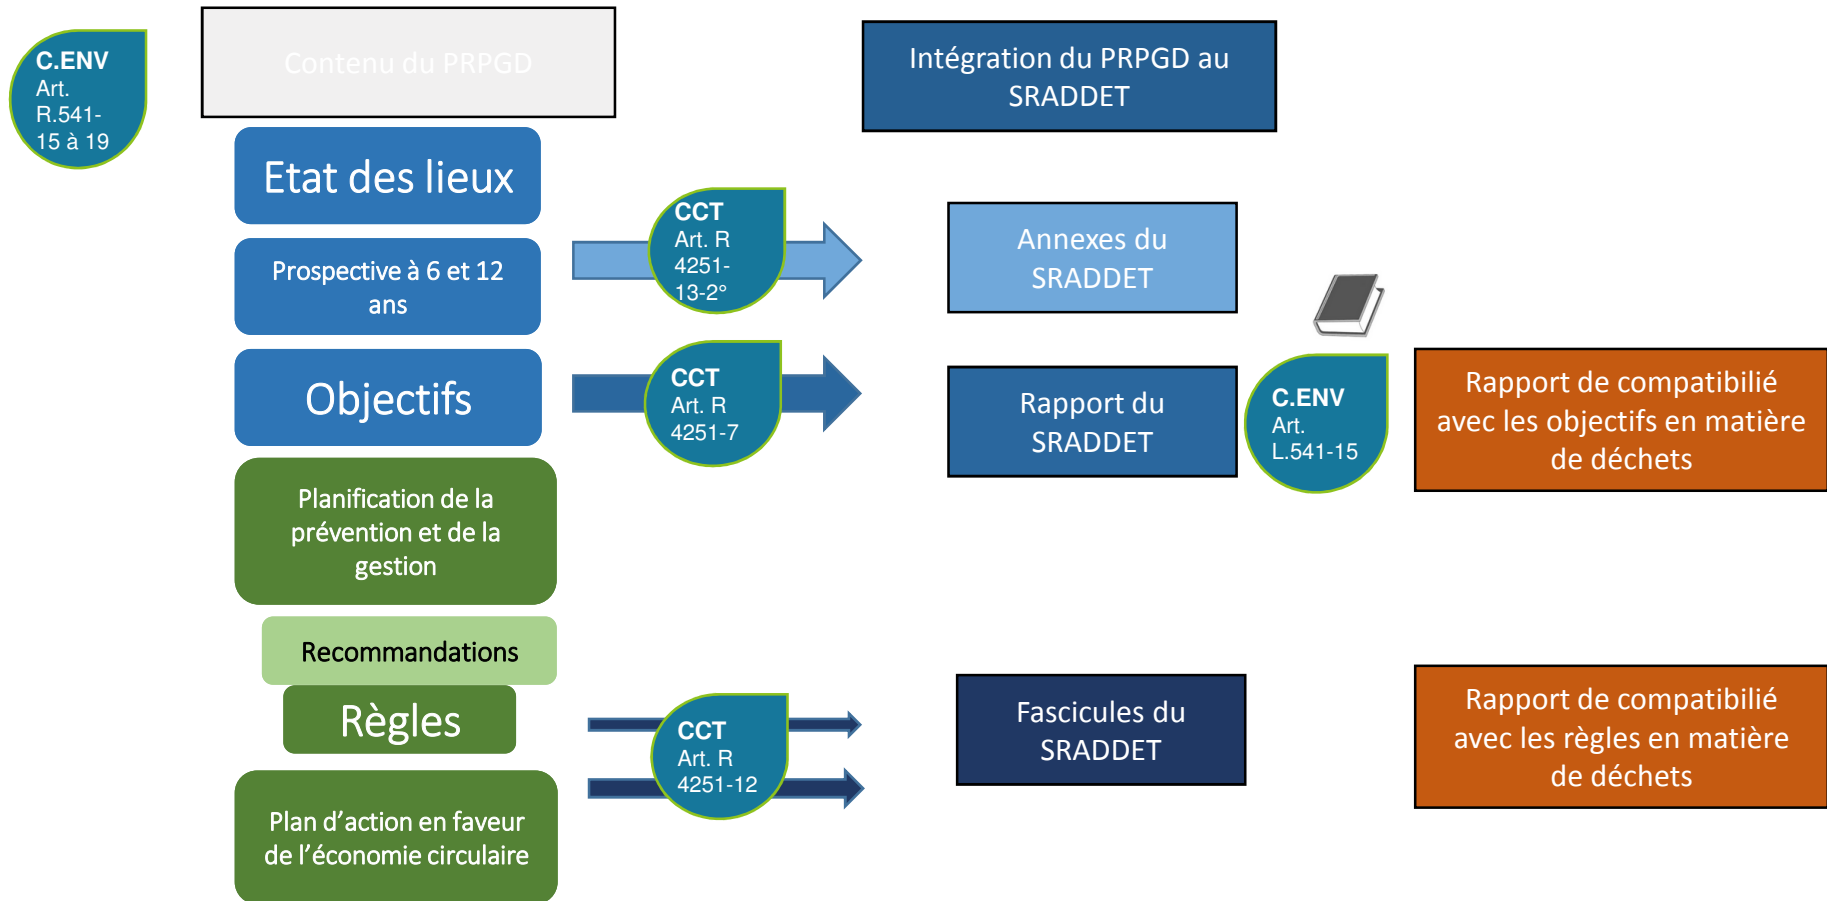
C.ENV
Art.
R.541-15 à 19

Contenu du PRPGD

Intégration du PRPGD au SRADDET

Etat des lieux

Prospective à 6 et 12 ans

CCT
Art. R
4251-13-2°

Annexes du SRADDET

Objectifs

CCT
Art. R
4251-7

Rapport du SRADDET

C.ENV
Art.
L.541-15

Rapport de compatibilié avec les objectifs en matière de déchets

Planification de la prévention et de la gestion

Recommandations

Règles

CCT
Art. R
4251-12

Fascicules du SRADDET

Rapport de compatibilié avec les règles en matière de déchets

Plan d'action en faveur de l'économie circulaire